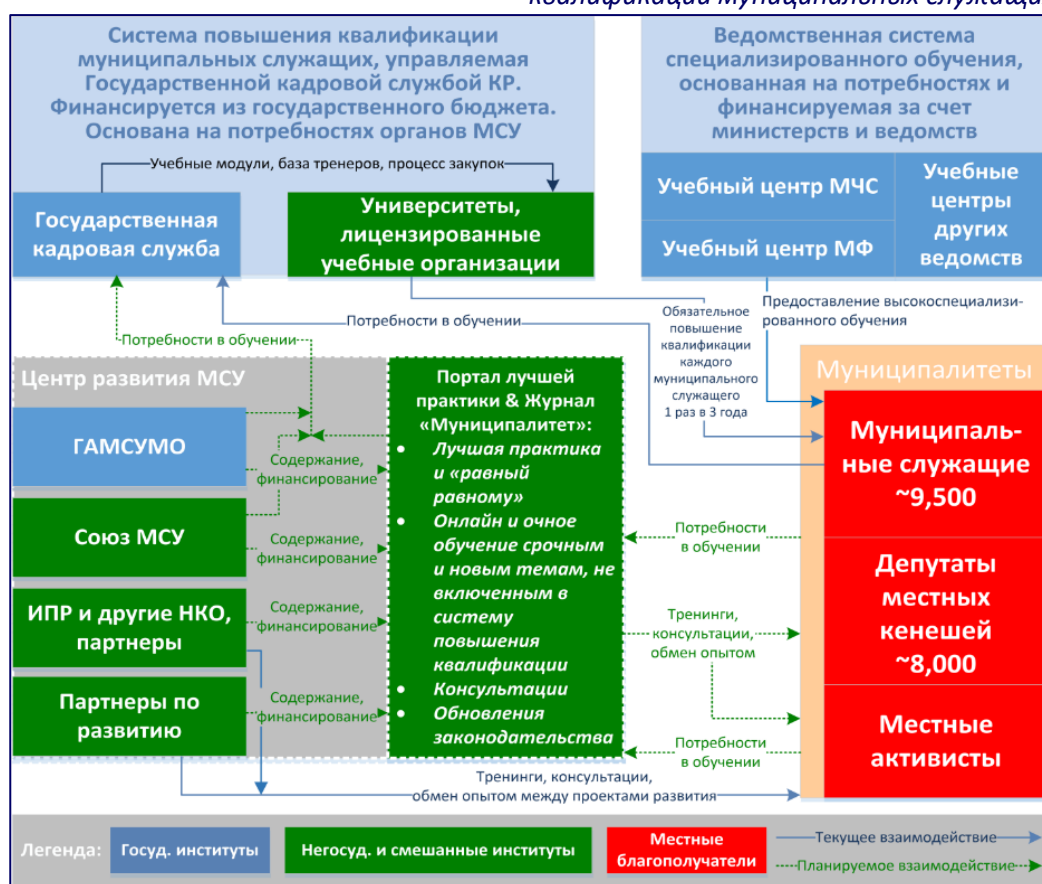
квалификации муниципальных служащих

Система повышения квалификации муниципальных служащих, управляемая Государственной кадровой службой КР. Финансируется из государственного бюджета. Основана на потребностях органов МСУ

Учебные модули, база тренеров, процесс закупок

Государственная кадровая служба

Университеты, лицензированные учебные организации

Ведомственная система специализированного обучения, основанная на потребностях и финансируемая за счет министерств и ведомств

Учебный центр МЧС

Учебный центр МФ

Учебные центры других ведомств

Обязательное повышение квалификации каждого муниципального служащего 1 раз в 3 года

Предоставление высокоспециализированного обучения

Потребности в обучении

Потребности в обучении

Центр развития МСУ

ГАМСУМО

Содержание, финансирование

Союз МСУ

Содержание, финансирование

ИПР и другие НКО, партнеры

Содержание, финансирование

Партнеры по развитию

Содержание, финансирование

Портал лучшей практики & Журнал «Муниципалитет»:
• Лучшая практика и «равный равному»
• Онлайн и очное обучение срочным и новым темам, не включенным в систему повышения квалификации
• Консультации
• Обновления законодательства

Муниципалитеты

Муниципальные служащие ~9,500

Депутаты местных кенешей ~8,000

Местные активисты

Потребности в обучении

Тренинги, консультации, обмен опытом

Потребности в обучении

Тренинги, консультации, обмен опытом между проектами развития

Легенда: Госуд. институты | Негосуд. и смешанные институты | Местные благополучатели | Текущее взаимодействие | Планируемое взаимодействие